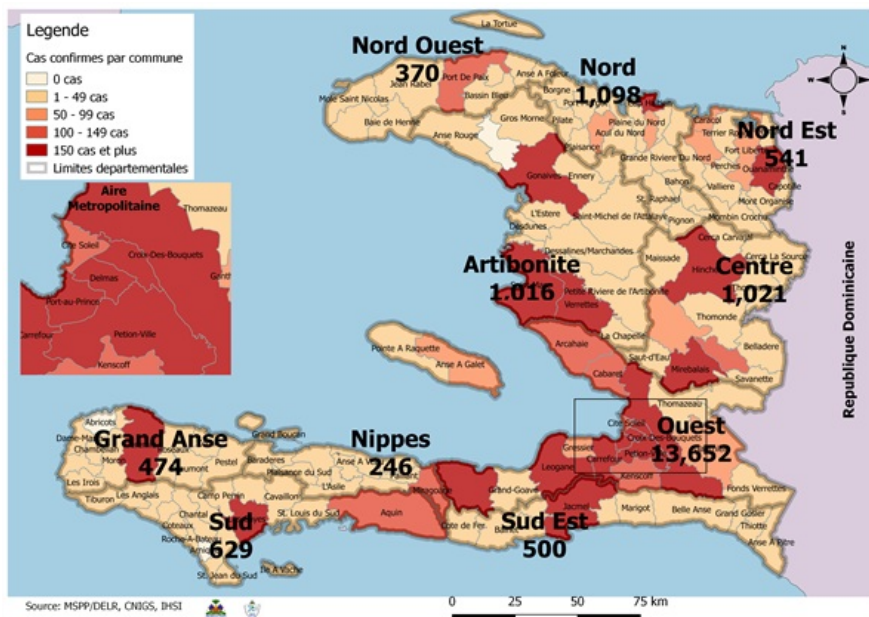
Legende
Cas confirmes par commune
0 cas
1 - 49 cas
50 - 99 cas
100 - 149 cas
150 cas et plus
Limites departementales

Aire Metropolitaine
Thomazeau
Cite Soleil
Croix-Des-Bouquets
Delmas
Port-au-Prince
Carrefour
Petion-Ville
Kenscoff
Ganthier

La Tortue
Nord Ouest
370
Port De Paix
Jean Rabel
Mole Saint Nicolas
Bassin Bleu
Anse A Foleur
Borgne
Baie de Henne
Anse Rouge
Gros Morne
Pilate
Plaisance
Nord
1,098
Plaine du Nord
Acul du Nord
Grande Riviere Du Nord
Caracol
Terrier Rouge
Fort Liberte
Ouanaminthe
Nord Est
541
Capotille
Vallière
Mont Organise
Mombin Crochu
Bahon
St. Raphael
Pignon
Gonaives
Ennery
L'Estere
Saint-Michel de l'Attalaye
Desdunes
Dessalines/Marchandes
Artibonite
1,016
Petite Riviere de l'Artibonite
Verrettes
Maissade
Cerca Carvajal
Hinche
Cerca La Source
Centre
1,021
Thomonde
La Chapelle
Arcahaie
Saut-d'Eau
Boucan Carre
Mirebalais
Belladere
Savanette
Pointe A Raquette
Anse A Galet
Cabaret
Republique Dominicaine
Thomazeau
Abricots
Dame-Marie
Chambellan
Moron
Grand Anse
474
Jeremie
Beaumont
Pestel
Grand Boucan
Baradères
Plaisance du Sud
Nippes
246
Anse A Veau
L'Asile
Miragoane
Les Irois
Tiburon
Les Anglais
Camp Perrin
Cavaillon
Chantal
Port Salut
Roche-A-Bateau
Sud
629
St. Louis du Sud
Aquin
Cote de Fer
St. Jean du Sud
Ile A Vache
Grand-Goave
Leogane
Gressier
Cite Soleil
Croix-Des-Bouquets
Carrefour
Petion-Ville
Ouest
13,652
Kenscoff
Jacmel
Sud Est
500
Marigot
Belle Anse
Grand Gosier
Thiotte
Fonds Verrettes
Anse A Pitre
Source: MSPP/DELR, CNIGS, IHSI
0
25
50
75 km
N